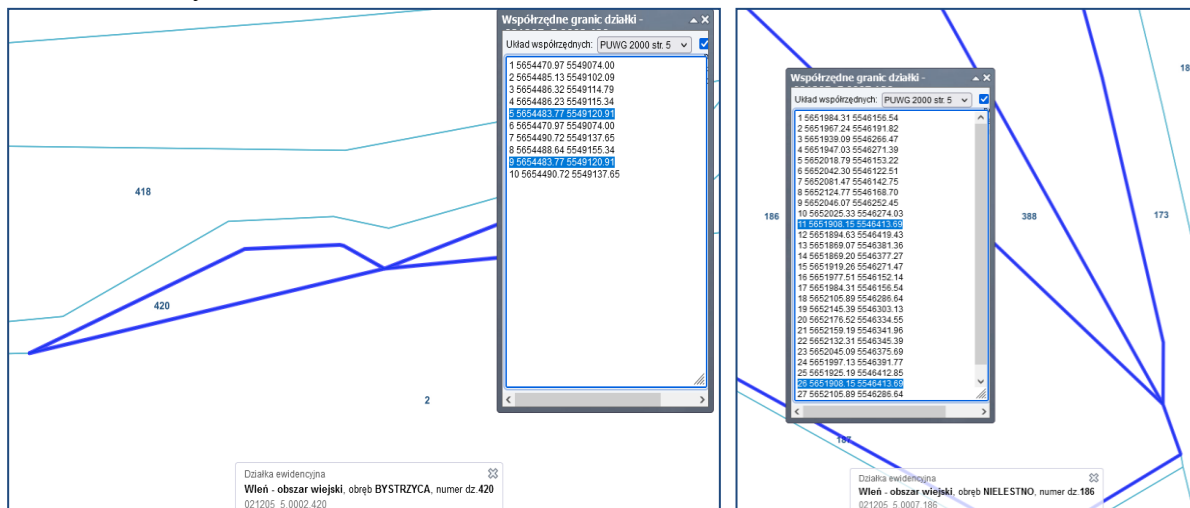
Współrzędne granic działki -

Układ współrzędnych: PUWG 2000 str. 5

1 5654470.97 5549074.00
2 5654485.13 5549102.09
3 5654486.32 5549114.79
4 5654486.23 5549115.34
5 5654483.77 5549120.91
6 5654470.97 5549074.00
7 5654490.72 5549137.65
8 5654488.64 5549155.34
9 5654483.77 5549120.91
10 5654490.72 5549137.65

418

420

2

Działka ewidencyjna
**Wleń - obszar wiejski**, obręb **BYSTRZYCA**, numer dz.**420**
021205_5.0002.420

Współrzędne granic działki -

Układ współrzędnych: PUWG 2000 str. 5

1 5651984.31 5546156.54
2 5651967.24 5546191.82
3 5651939.09 5546266.47
4 5651947.03 5546271.39
5 5652018.79 5546153.22
6 5652042.30 5546122.51
7 5652081.47 5546142.75
8 5652124.77 5546168.70
9 5652046.07 5546252.45
10 5652025.33 5546274.03
11 5651908.15 5546413.69
12 5651894.63 5546419.43
13 5651869.07 5546381.36
14 5651869.20 5546377.27
15 5651919.26 5546271.47
16 5651977.51 5546152.14
17 5651984.31 5546156.54
18 5652105.89 5546286.64
19 5652145.39 5546303.13
20 5652176.52 5546334.55
21 5652159.19 5546341.96
22 5652132.31 5546345.39
23 5652045.09 5546375.69
24 5651997.13 5546391.77
25 5651925.19 5546412.85
26 5651908.15 5546413.69
27 5652105.89 5546286.64

186

388

173

18

185

Działka ewidencyjna
**Wleń - obszar wiejski**, obręb **NIELESTNO**, numer dz.**186**
021205_5.0007.186